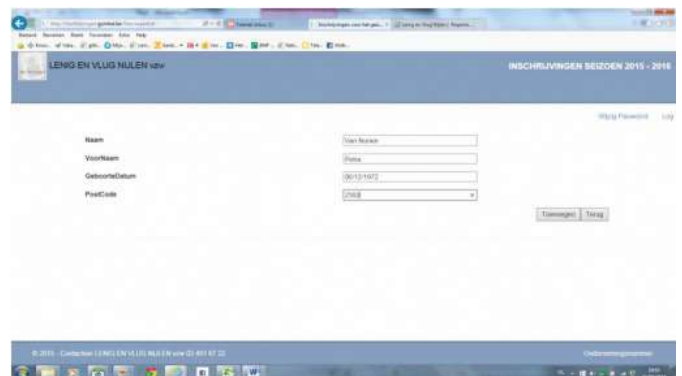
LENIG EN VLUG NULEN vzw

INSCHRIJVINGEN SEIZOEN 2015 - 2016

Wijzig Paswoord Log

Naam
Van Nuelen

VoorNaam
Petra

GeboorteDatum
06/12/1972

PostCode
2560

Toevoegen Terug

© 2015 - Contacteer LENIG EN VLUG NULEN vzw 03 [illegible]

Ondersteuningsmiddel